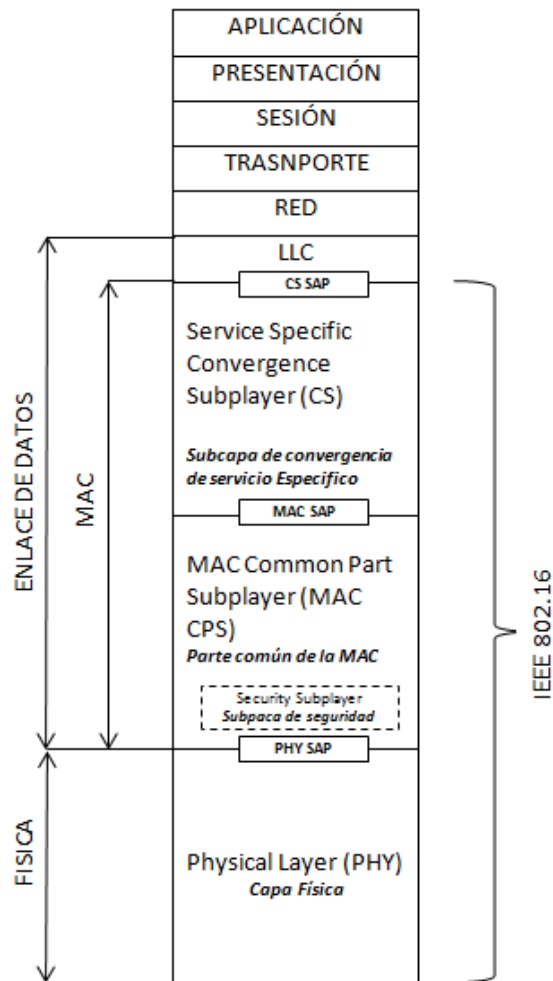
APLICACIÓN
PRESENTACIÓN
SESIÓN
TRASNPORTE
RED
LLC
CS SAP
Service Specific Convergence Subplayer (CS)
Subcapa de convergencia de servicio Especifico
MAC SAP
MAC Common Part Subplayer (MAC CPS)
Parte común de la MAC
Security Subplayer
Subpaca de seguridad
PHY SAP
Physical Layer (PHY)
Capa Física
ENLACE DE DATOS
MAC
FISICA
IEEE 802.16